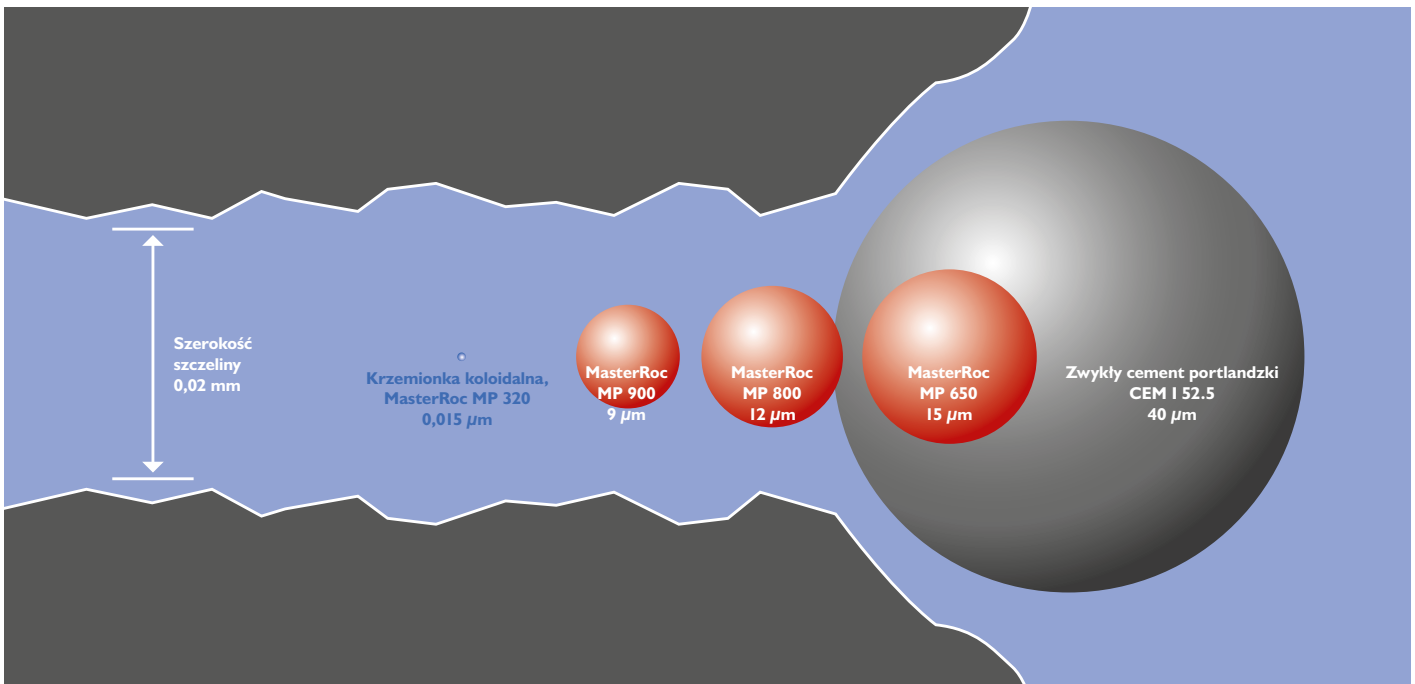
Szerokość szczeliny 0,02 mm

Krzemionka koloidalna, MasterRoc MP 320 0,015 $\mu$m

MasterRoc MP 900 9 $\mu$m

MasterRoc MP 800 12 $\mu$m

MasterRoc MP 650 15 $\mu$m

Zwykły cement portlandzki CEM I 52.5 40 $\mu$m